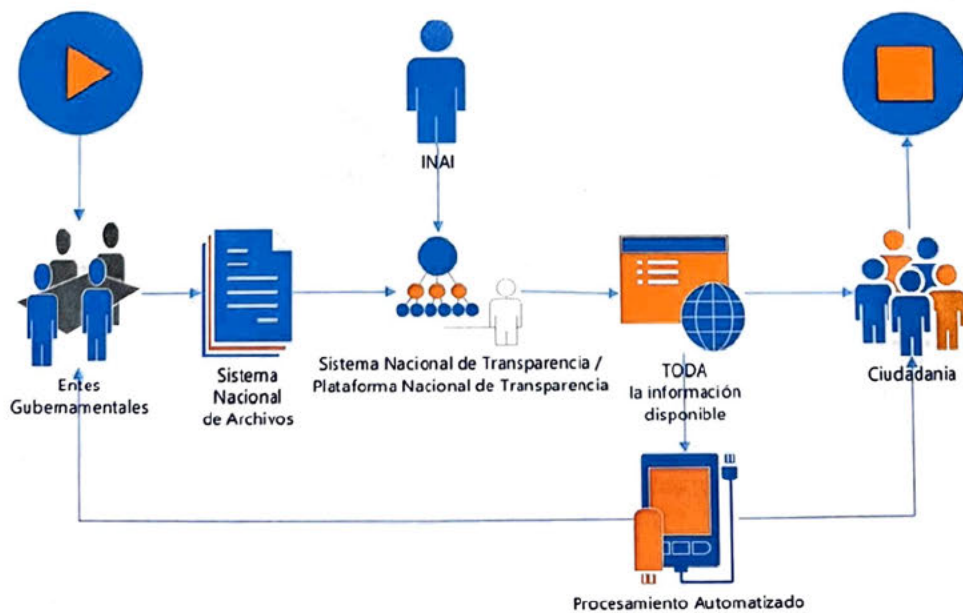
INAI

Entes Gubernamentales

Sistema Nacional de Archivos

Sistema Nacional de Transparencia / Plataforma Nacional de Transparencia

TODA la información disponible

Ciudadania

Procesamiento Automatizado